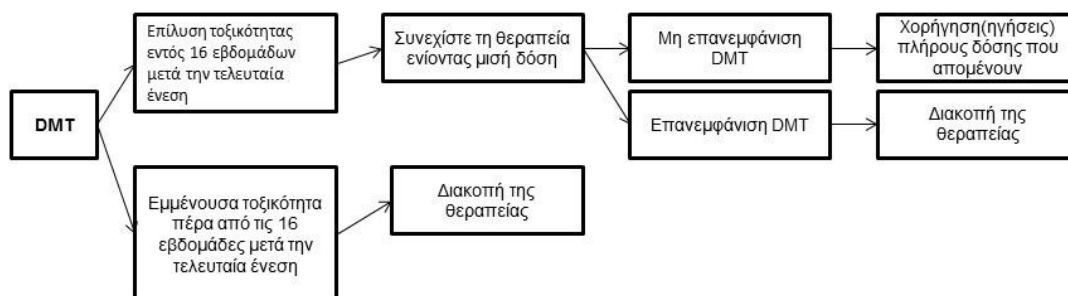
DMT

Επίλυση τοξικότητας εντός 16 εβδομάδων μετά την τελευταία ένεση

Συνεχίστε τη θεραπεία ενίοντας μισή δόση

Μη επανεμφάνιση DMT

Χορήγηση(ηγήσεις) πλήρους δόσης που απομένουν

Επανεμφάνιση DMT

Διακοπή της θεραπείας

Εμμένουσα τοξικότητα πέρα από τις 16 εβδομάδες μετά την τελευταία ένεση

Διακοπή της θεραπείας